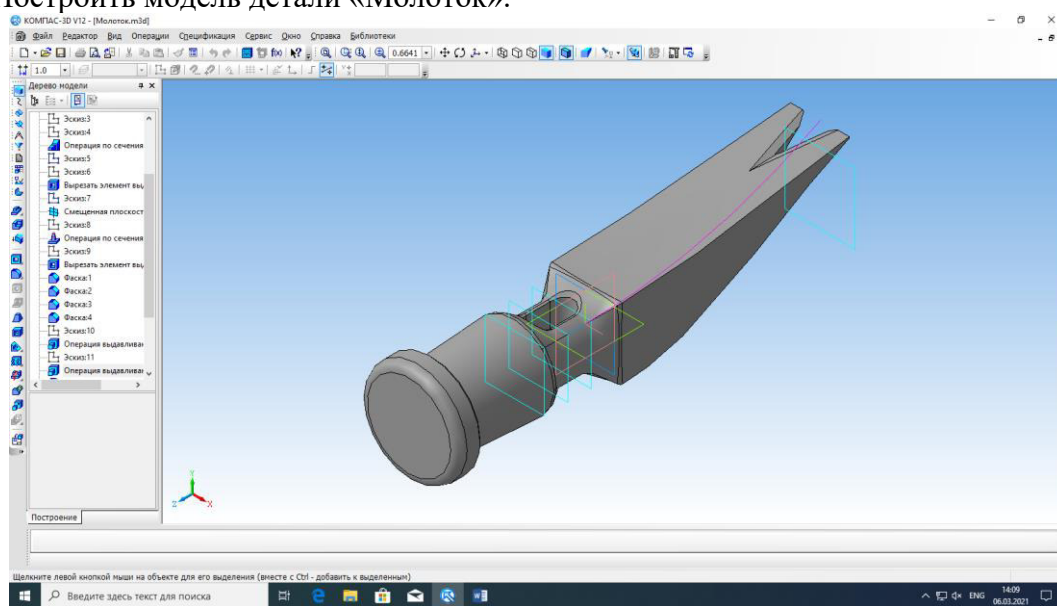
Построить модель детали «Молоток».

КОМПАС-3D V12 - [Молоток.m3d]

Файл Редактор Вид Операции Спецификация Сервис Окно Справка Библиотеки

0.6641

1.0

Дерево модели

Эскиз:3
Эскиз:4
Операция по сечения
Эскиз:5
Эскиз:6
Вырезать элемент вы
Эскиз:7
Смещенная плоскост
Эскиз:8
Операция по сечения
Эскиз:9
Вырезать элемент вы
Фаска:1
Фаска:2
Фаска:3
Фаска:4
Эскиз:10
Операция выдавлива
Эскиз:11
Операция выдавлива

Построение

Y
X
Z

Щелкните левой кнопкой мыши на объекте для его выделения (вместе с Ctrl - добавить к выделенным)

Введите здесь текст для поиска

ENG 14:09 06.03.2021